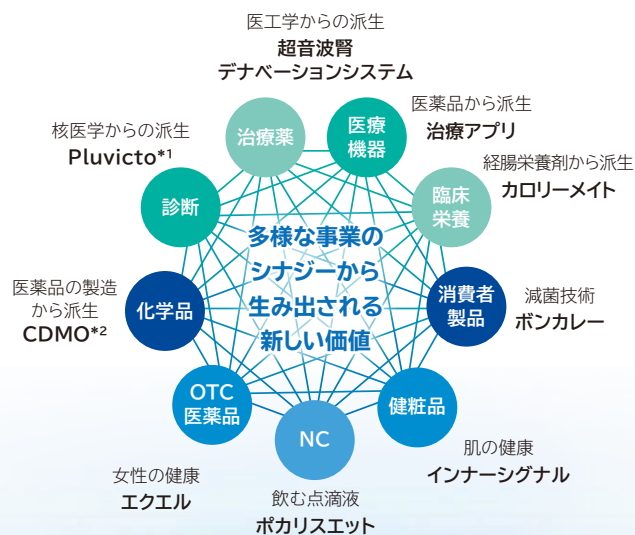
医工学からの派生
超音波腎
デナベーションシステム

医薬品から派生
治療アプリ

経腸栄養剤から派生
カロリーメイト

減菌技術
ボンカレー

肌の健康
インナーシグナル

飲む点滴液
ポカリスエット

女性の健康
エクエル

医薬品の製造から派生
CDMO$^{*2}$

核医学からの派生
Pluvicto$^{*1}$

治療薬
医療機器
臨床栄養
消費者製品
健粧品
NC
OTC医薬品
化学品
診断

多様な事業のシナジーから生み出される新しい価値